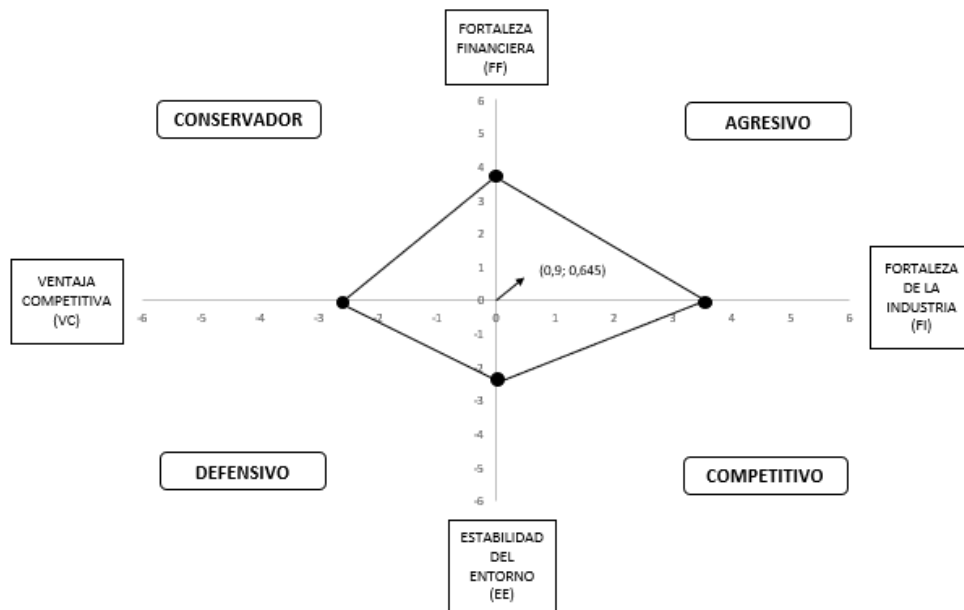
FORTALEZA FINANCIERA (FF)

CONSERVADOR

AGRESIVO

6
5
4
3
2
1
0
-1
-2
-3
-4
-5
-6

VENTAJA COMPETITIVA (VC)

-6 -5 -4 -3 -2 -1 0 1 2 3 4 5 6

(0,9; 0,645)

FORTALEZA DE LA INDUSTRIA (FI)

DEFENSIVO

COMPETITIVO

ESTABILIDAD DEL ENTORNO (EE)